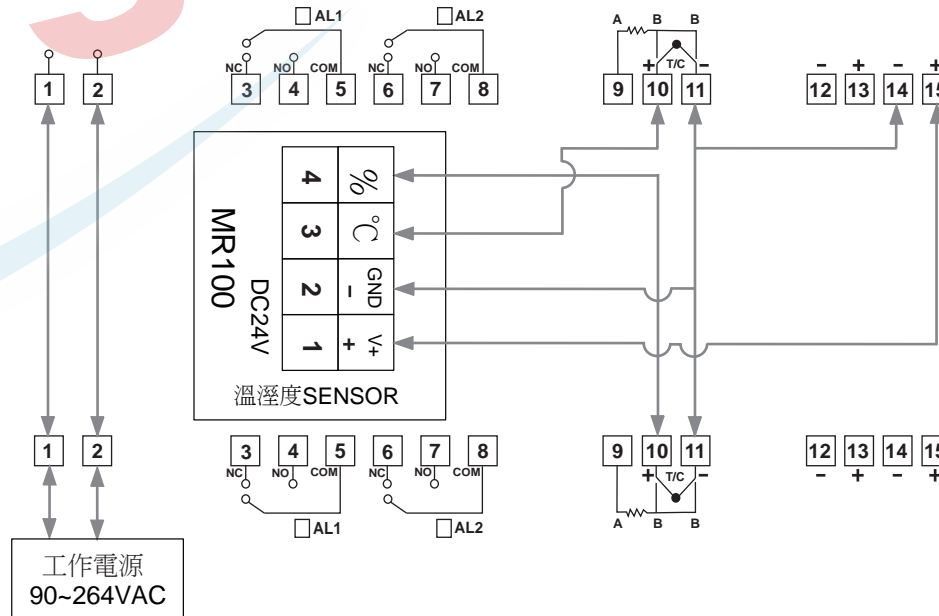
AL1 AL2
A B B
1 2 NC NO COM 3 4 5 NC NO COM 6 7 8 9 10 11 T/C + – 12 13 14 15 – + – +

MR100
DC24V
4 %
3 ℃
2 – GND
1 + V+
溫溼度SENSOR

1 2 3 4 5 NC NO COM 6 7 8 NC NO COM 9 10 11 + T/C – 12 13 14 15 – + – +
AL1 AL2
A B B

工作電源
90~264VAC